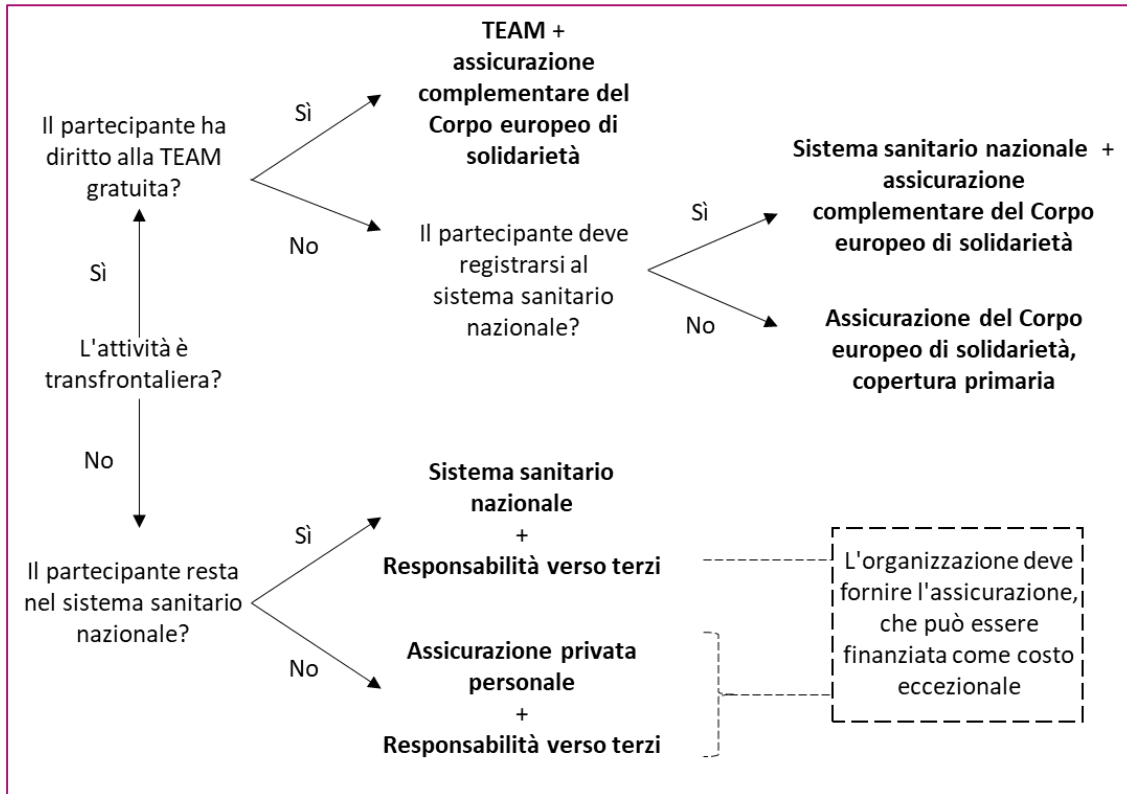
L'attività è transfrontaliera?

Sì

Il partecipante ha diritto alla TEAM gratuita?

Sì

TEAM + assicurazione complementare del Corpo europeo di solidarietà

No

Il partecipante deve registrarsi al sistema sanitario nazionale?

Sì

Sistema sanitario nazionale + assicurazione complementare del Corpo europeo di solidarietà

No

Assicurazione del Corpo europeo di solidarietà, copertura primaria

No

Il partecipante resta nel sistema sanitario nazionale?

Sì

Sistema sanitario nazionale + Responsabilità verso terzi

No

Assicurazione privata personale + Responsabilità verso terzi

L'organizzazione deve fornire l'assicurazione, che può essere finanziata come costo eccezionale